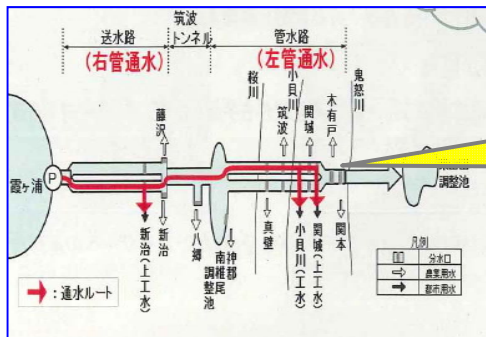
送水路
筑波トンネル
管水路
（右管通水）
（左管通水）
桜川
小貝川
筑波
関城
木有戸
鬼怒川
藤沢
霞ヶ浦
P
新治（上工水）
新治
八郷
南椎尾調整池
神郡
真壁
小貝川（工水）
関城（上工水）
関本
調整池
：通水ルート
凡例
分水口
農業用水
都市用水